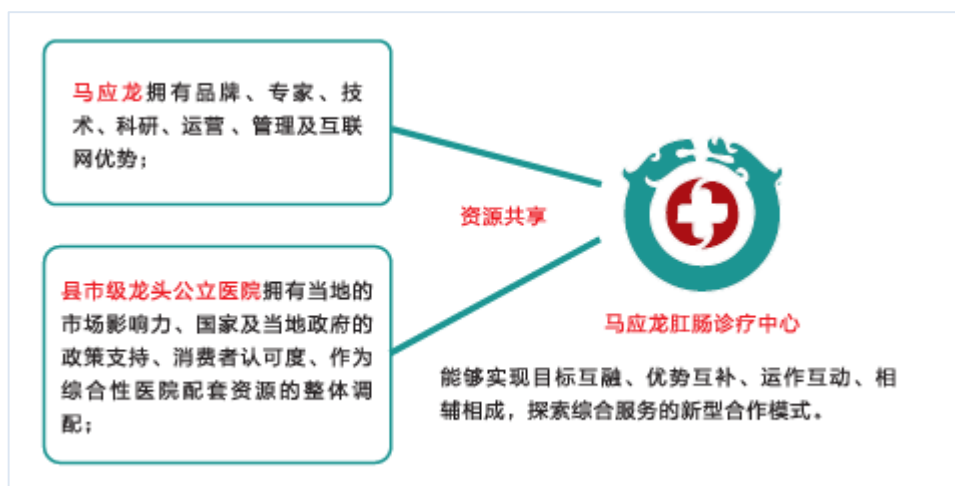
马应龙拥有品牌、专家、技术、科研、运营、管理及互联网优势；

县市级龙头公立医院拥有当地的市场影响力、国家及当地政府的政策支持、消费者认可度、作为综合性医院配套资源的整体调配；

资源共享

马应龙肛肠诊疗中心

能够实现目标互融、优势互补、运作互动、相辅相成，探索综合服务的新型合作模式。